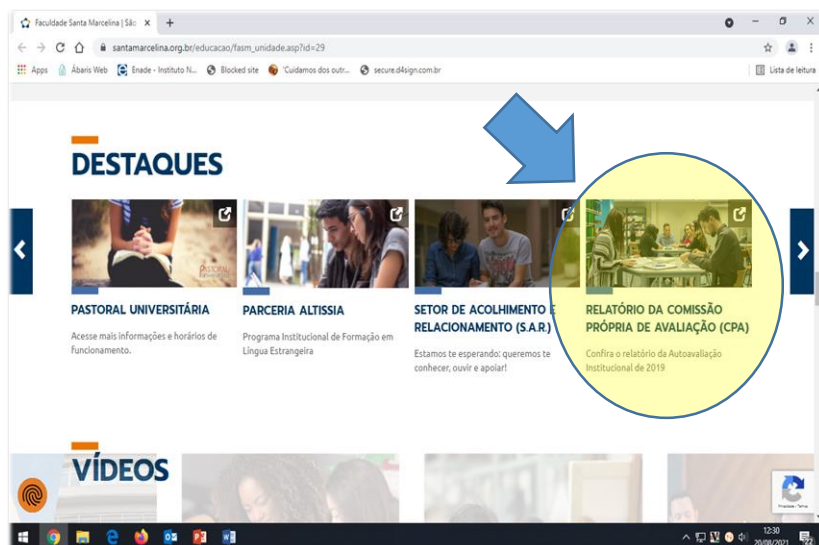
Faculdade Santa Marcelina | São ×

santamarcelina.org.br/educacao/fasm_unidade.asp?id=29

Apps Ábaris Web Enade - Instituto N... Blocked site 'Cuidamos dos outr... secure.d4sign.com.br

Lista de leitura

DESTAQUES

PASTORAL UNIVERSITÁRIA

Acesse mais informações e horários de funcionamento.

PARCERIA ALTISSIA

Programa Institucional de Formação em Língua Estrangeira

SETOR DE ACOLHIMENTO E RELACIONAMENTO (S.A.R)

Estamos te esperando: queremos te conhecer, ouvir e apoiar!

RELATÓRIO DA COMISSÃO PRÓPRIA DE AVALIAÇÃO (CPA)

Confira o relatório da Autoavaliação Institucional de 2019

VÍDEOS

12:30
20/08/2021